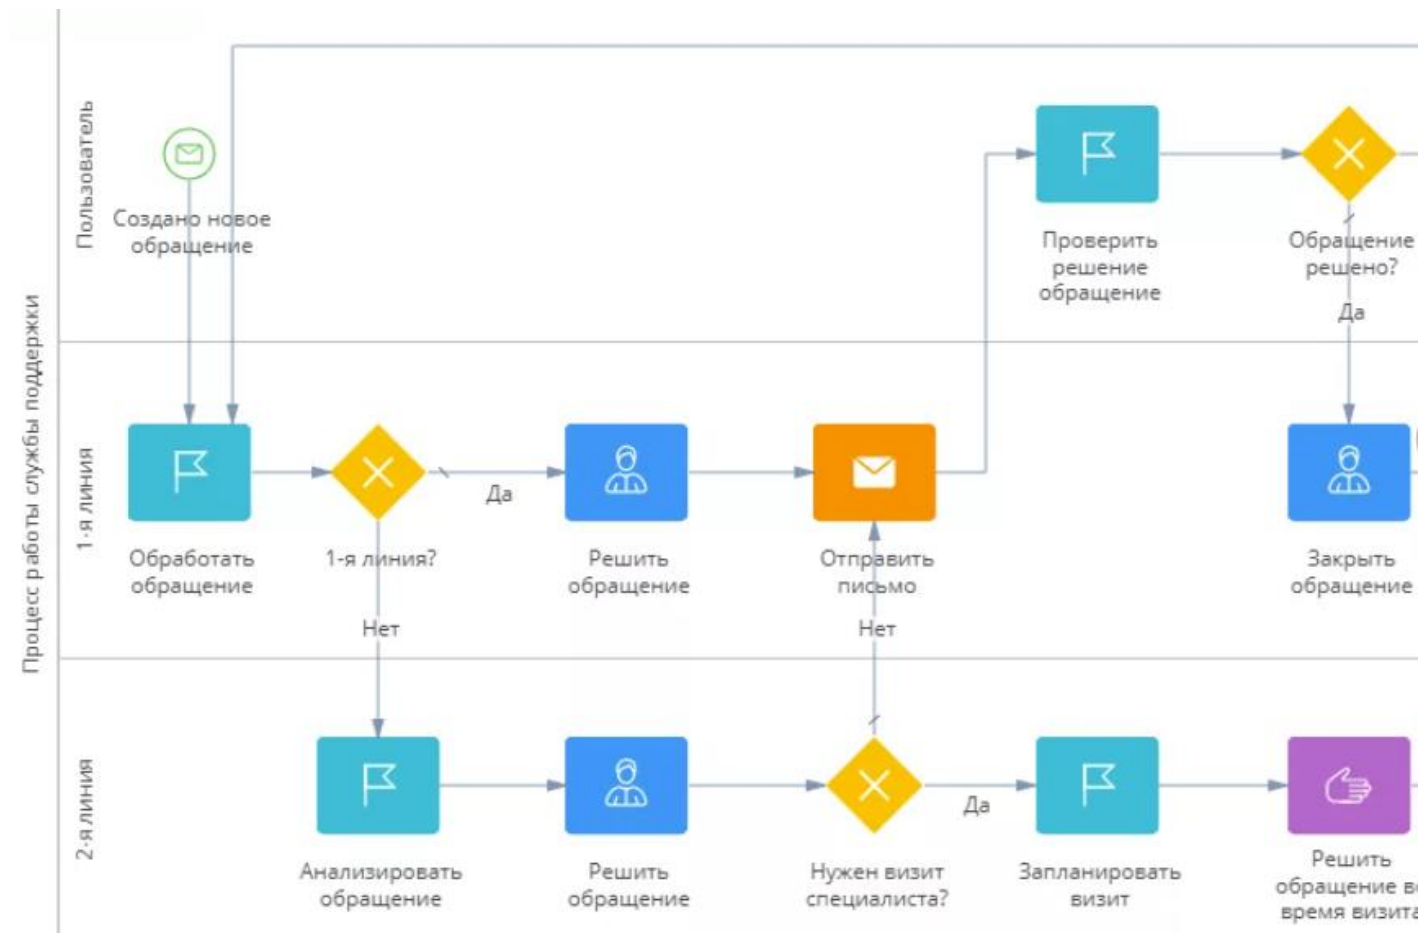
Процесс работы службы поддержки

Пользователь

Создано новое обращение

Проверить решение обращение

Обращение решено?

Да

1-я линия

Обработать обращение

1-я линия?

Да

Решить обращение

Отправить письмо

Закрыть обращение

Нет

Нет

2-я линия

Анализировать обращение

Решить обращение

Нужен визит специалиста?

Да

Запланировать визит

Решить обращение в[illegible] время визита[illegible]